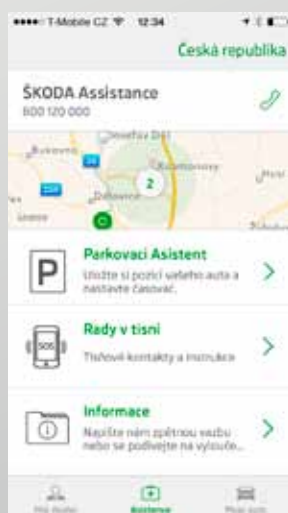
T-Mobile CZ 12:34

Česká republika

ŠKODA Assistance
800 120 000

Parkovací Asistent
Uložte si pozici vašeho auta a nastavte časovač.

Rady v tísni
Tísňové kontakty a instrukce

Informace
Napište nám zpětnou vazbu nebo se podívejte na výsoušeč...

Assistance